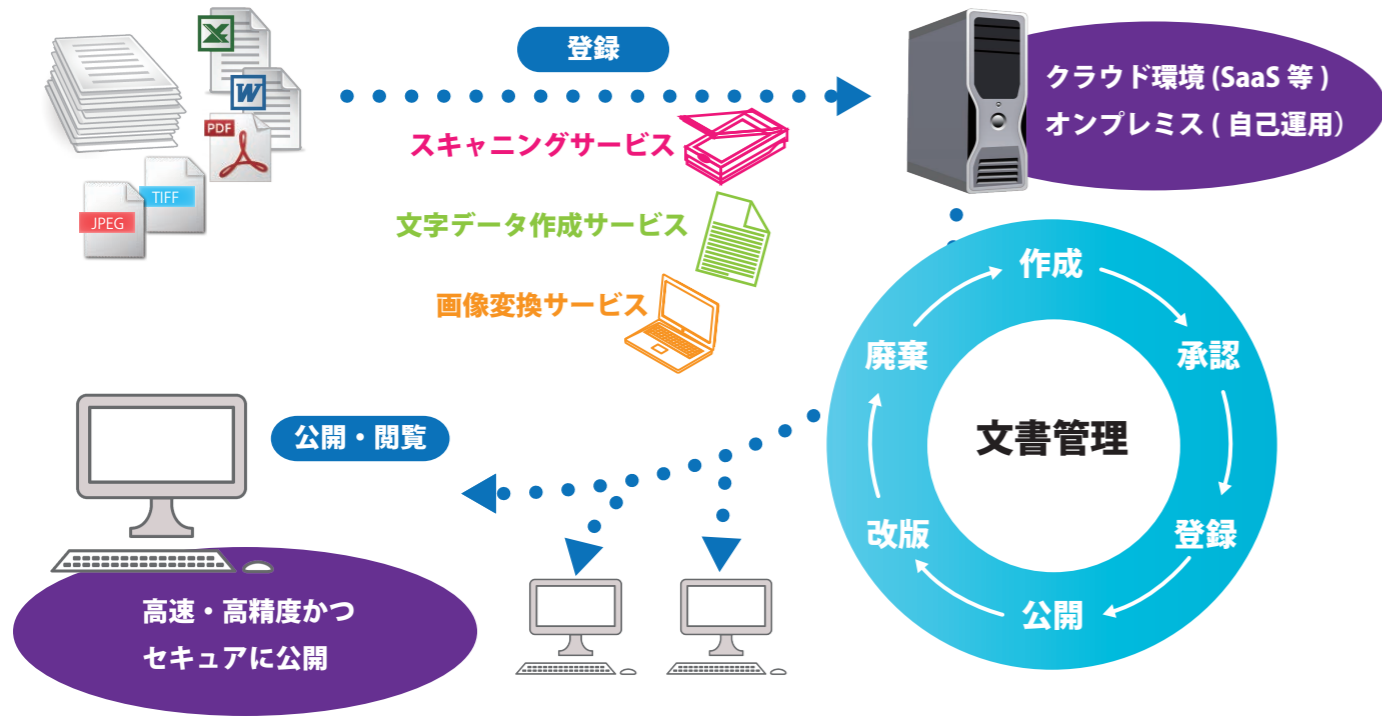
PDF
TIFF
JPEG

登録

スキャニングサービス

文字データ作成サービス

画像変換サービス

クラウド環境 (SaaS 等 )
オンプレミス ( 自己運用)

作成
承認
登録
公開
改版
廃棄

文書管理

公開・閲覧

高速・高精度かつ
セキュアに公開